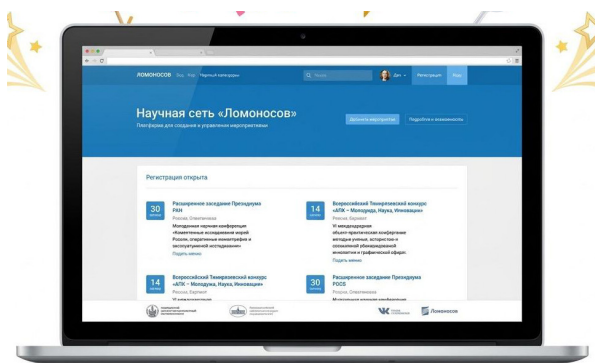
ЛОМОНОСОВ О нас Наука Научный календарь

Поиск

Регистрация Вход

Научная сеть «Ломоносов»

Платформа для создания и управления мероприятиями

Добавить мероприятие

Подробнее о возможностях

Регистрация открыта

30 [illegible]

Расширенное заседание Президиума РАН

Россия, Оленегорск

Молодежная научная конференция «Клеточные исследования морей России, стратегичное мониторинг и экспериментальной исследования»

Подать заявку

14 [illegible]

Всероссийский Тимирязевский конкурс «АПК – Молодежь, Наука, Инновации»

Россия, Барнаул

VI международная общего-практическая конференция молодых ученых, историческо и социальной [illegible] инновации и графический общем

Подать заявку

14 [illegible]

Всероссийский Тимирязевский конкурс «АПК – Молодежь, Наука, Инновации»

Россия, Барнаул

30 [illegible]

Расширенное заседание Президиума РССБ

Россия, Оленегорск

Ломоносов